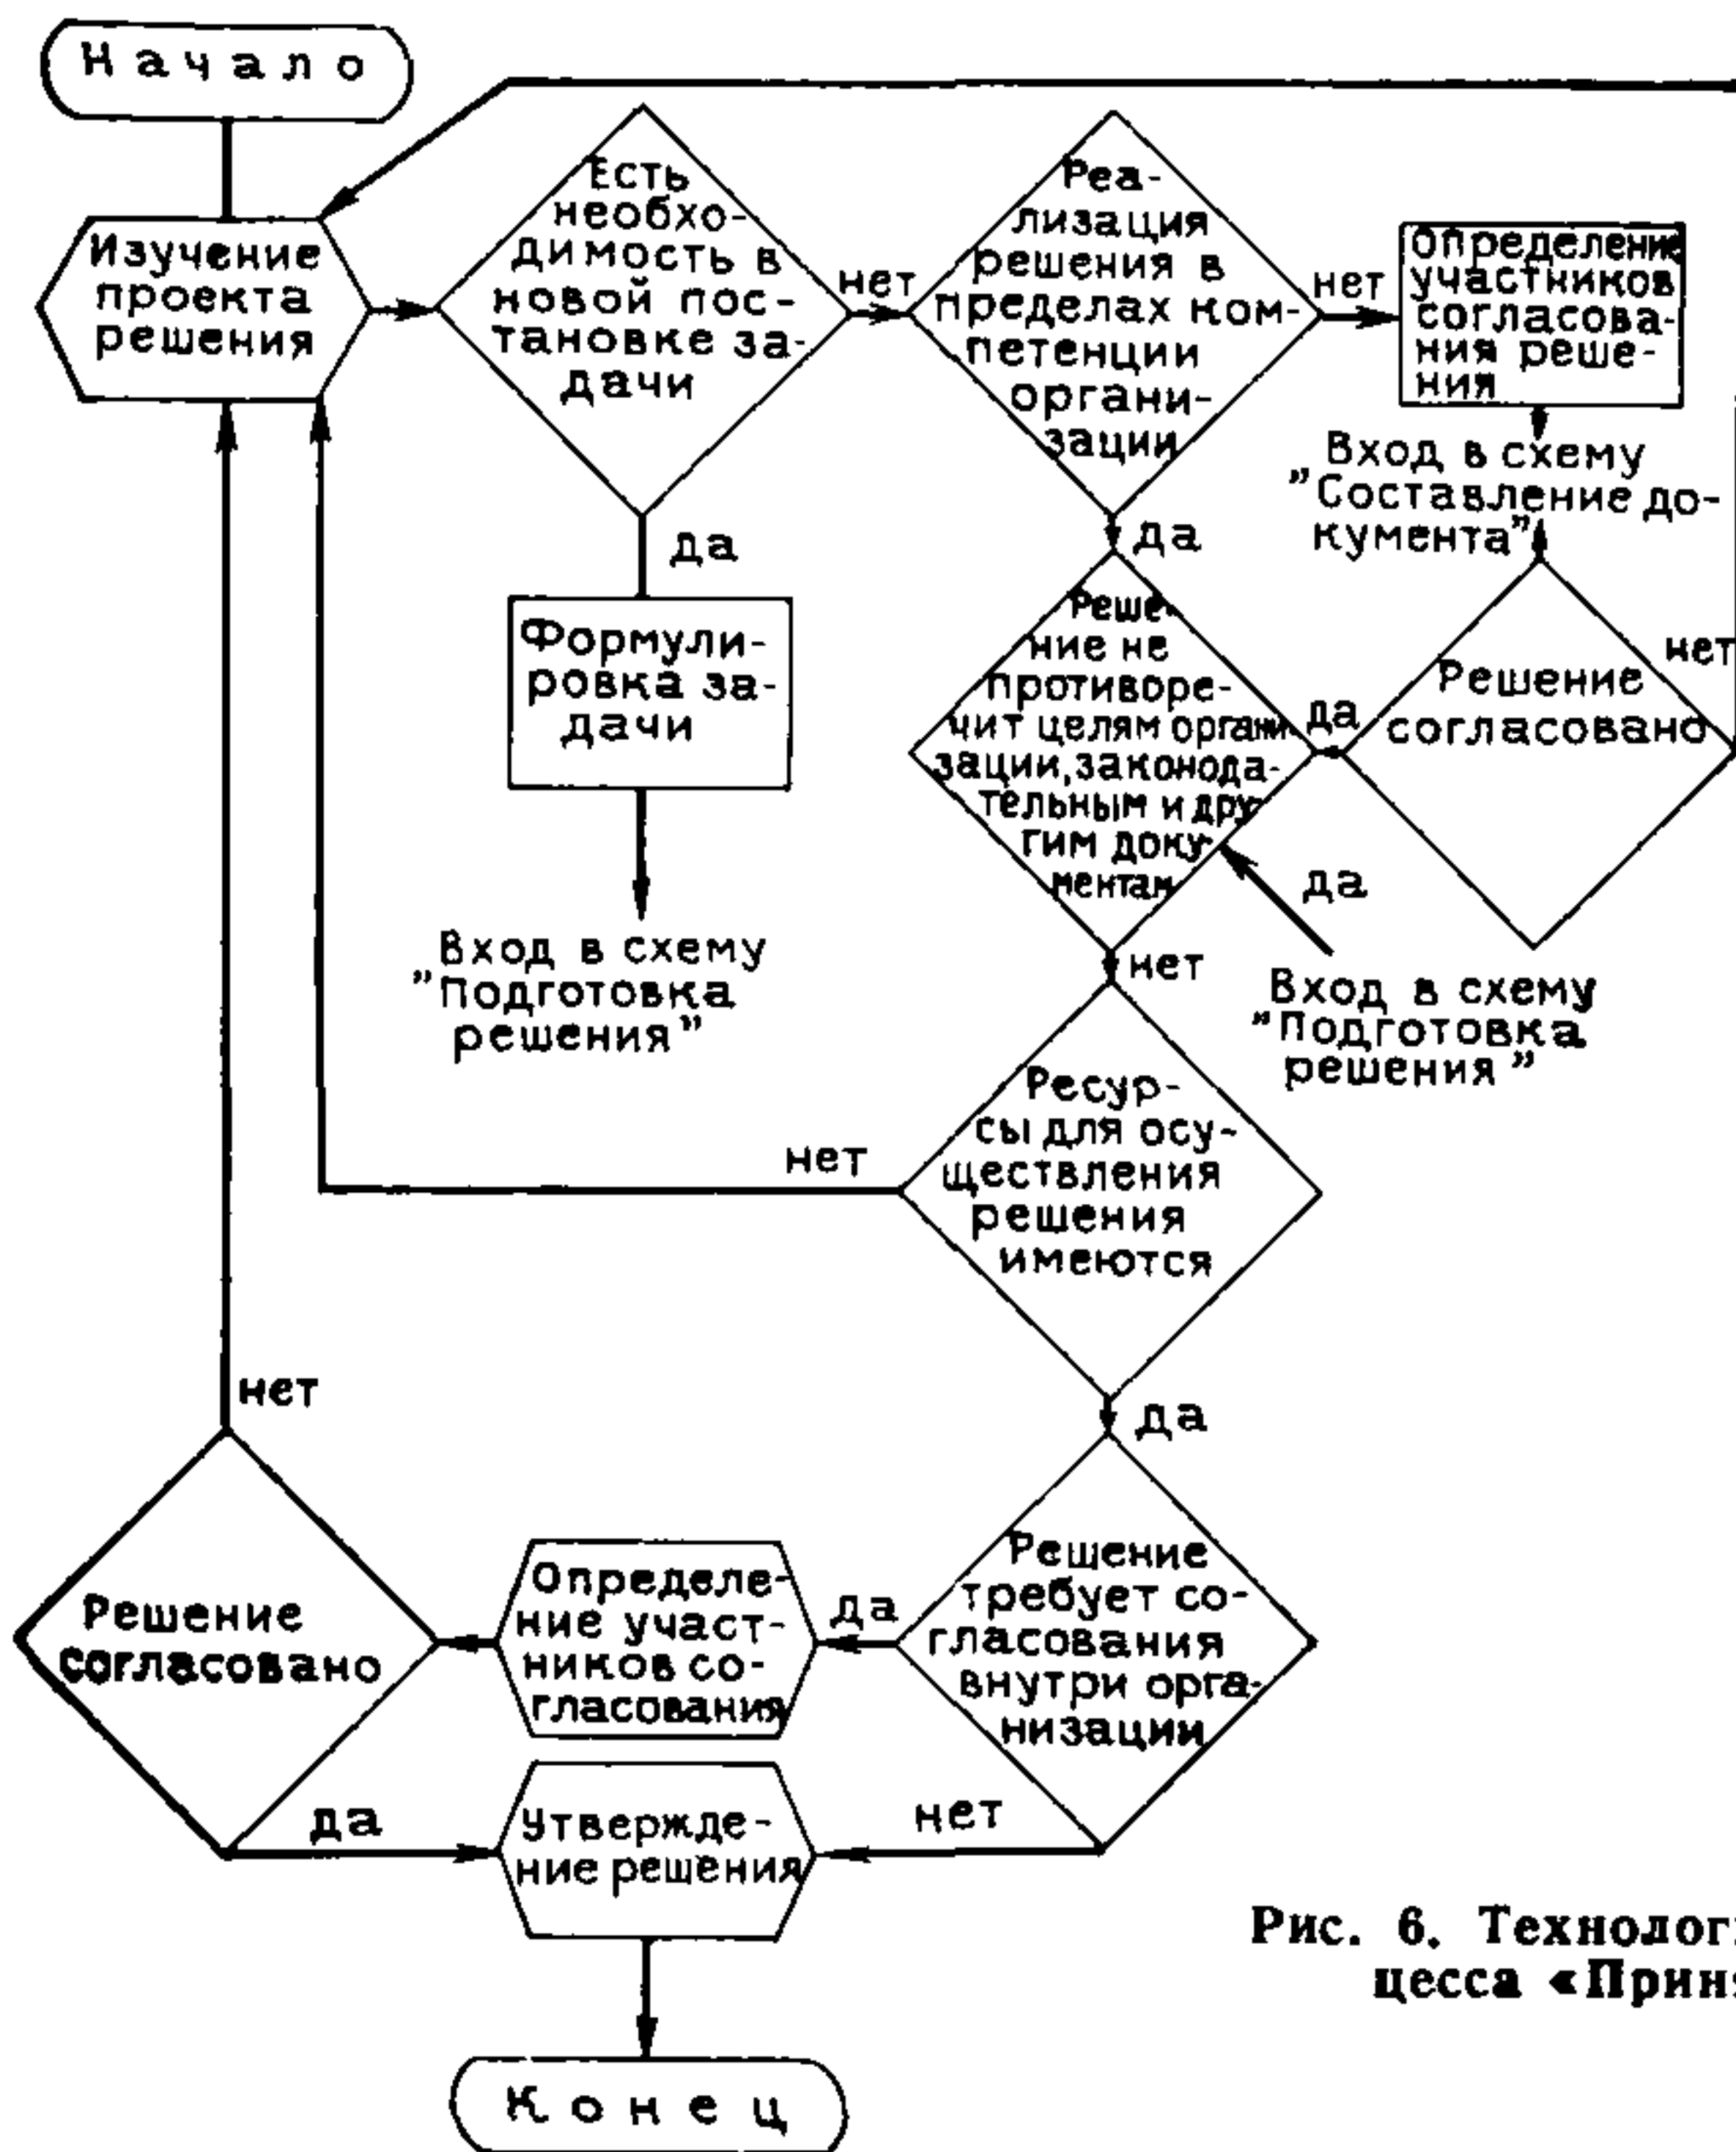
Начало

Изучение проекта решения

Есть необходимость в новой постановке задачи

нет

Реализация решения в пределах компетенции организации

нет

Определение участников согласования решения

Вход в схему "Составление документа"

да

Формулировка задачи

Вход в схему "Подготовка решения"

да

Решение не противоречит целям организации, законодательным и другим документам

да

Решение согласовано

нет

да

Вход в схему "Подготовка решения"

нет

Ресурсы для осуществления решения имеются

нет

да

Решение требует согласования внутри организации

да

Определение участников согласования

Решение согласовано

нет

да

Утверждение решения

нет

Конец

Рис. 6. Технолог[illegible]
цесса «Прин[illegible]